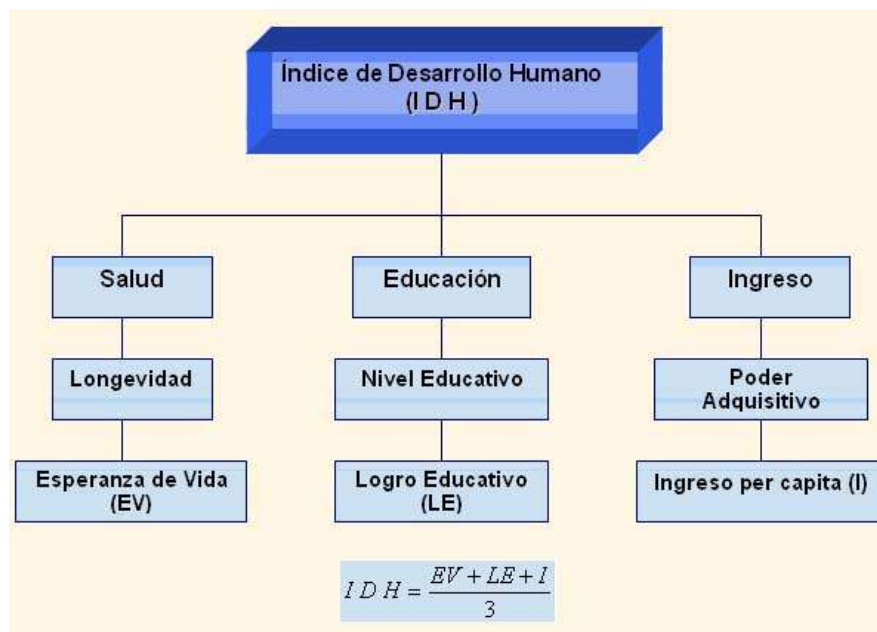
Índice de Desarrollo Humano
(I D H)

Salud

Longevidad

Esperanza de Vida
(EV)

Educación

Nivel Educativo

Logro Educativo
(LE)

Ingreso

Poder
Adquisitivo

Ingreso per capita (I)

$I\,D\,H = \frac{EV + LE + I}{3}$